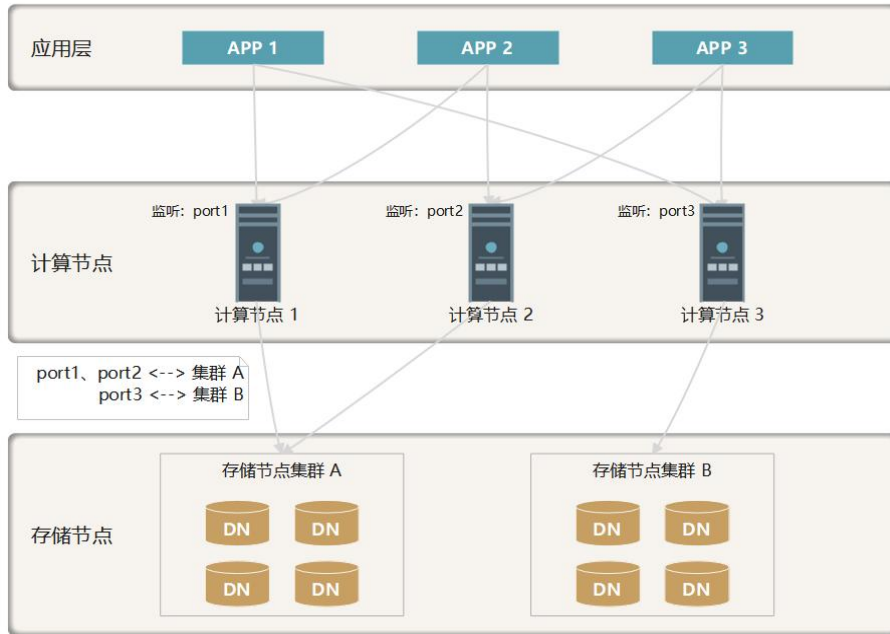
应用层

APP 1

APP 2

APP 3

计算节点

监听：port1

监听：port2

监听：port3

计算节点 1

计算节点 2

计算节点 3

port1、port2 <--> 集群 A
port3 <--> 集群 B

存储节点

存储节点集群 A

DN DN
DN DN

存储节点集群 B

DN DN
DN DN